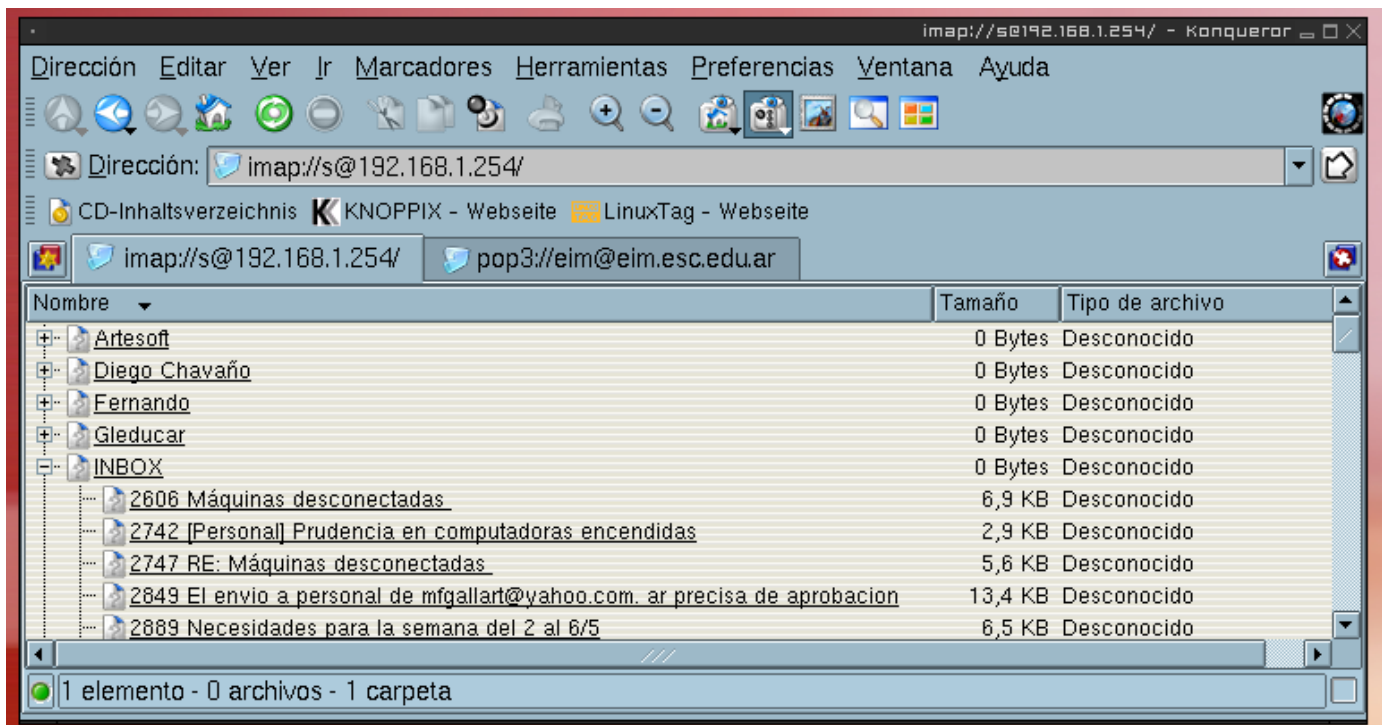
imap://s@192.168.1.254/ - Konqueror

Dirección Editar Ver Ir Marcadores Herramientas Preferencias Ventana Ayuda

Dirección: imap://s@192.168.1.254/

CD-Inhaltsverzeichnis KNOPPIX - Webseite LinuxTag - Webseite

imap://s@192.168.1.254/ pop3://eim@eim.esc.edu.ar

| Nombre | Tamaño | Tipo de archivo |
|---|---|---|
| Artesoft | 0 Bytes | Desconocido |
| Diego Chavaño | 0 Bytes | Desconocido |
| Fernando | 0 Bytes | Desconocido |
| Gleducar | 0 Bytes | Desconocido |
| INBOX | 0 Bytes | Desconocido |
| 2606 Máquinas desconectadas | 6,9 KB | Desconocido |
| 2742 [Personal] Prudencia en computadoras encendidas | 2,9 KB | Desconocido |
| 2747 RE: Máquinas desconectadas | 5,6 KB | Desconocido |
| 2849 El envio a personal de mfgallart@yahoo.com. ar precisa de aprobacion | 13,4 KB | Desconocido |
| 2889 Necesidades para la semana del 2 al 6/5 | 6,5 KB | Desconocido |

1 elemento - 0 archivos - 1 carpeta